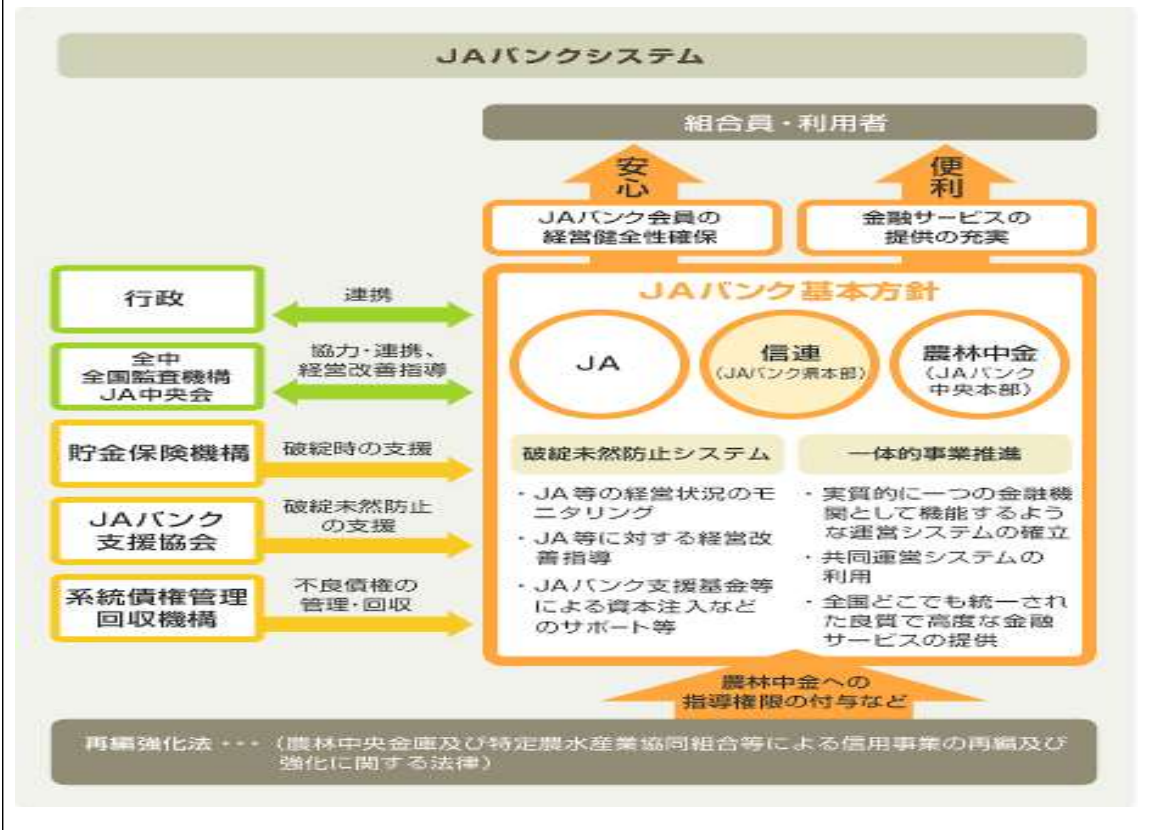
JAバンクシステム

組合員・利用者

安心

便利

JAバンク会員の経営健全性確保

金融サービスの提供の充実

JAバンク基本方針

JA

信連
（JAバンク県本部）

農林中金
（JAバンク中央本部）

破綻未然防止システム

・JA等の経営状況のモニタリング
・JA等に対する経営改善指導
・JAバンク支援基金等による資本注入などのサポート等

一体的事業推進

・実質的に一つの金融機関として機能するような運営システムの確立
・共同運営システムの利用
・全国どこでも統一された良質で高度な金融サービスの提供

行政

連携

全中
全国監査機構
JA中央会

協力・連携、経営改善指導

貯金保険機構

破綻時の支援

JAバンク支援協会

破綻未然防止の支援

系統債権管理回収機構

不良債権の管理・回収

農林中金への指導権限の付与など

再編強化法・・・（農林中央金庫及び特定農水産業協同組合等による信用事業の再編及び強化に関する法律）